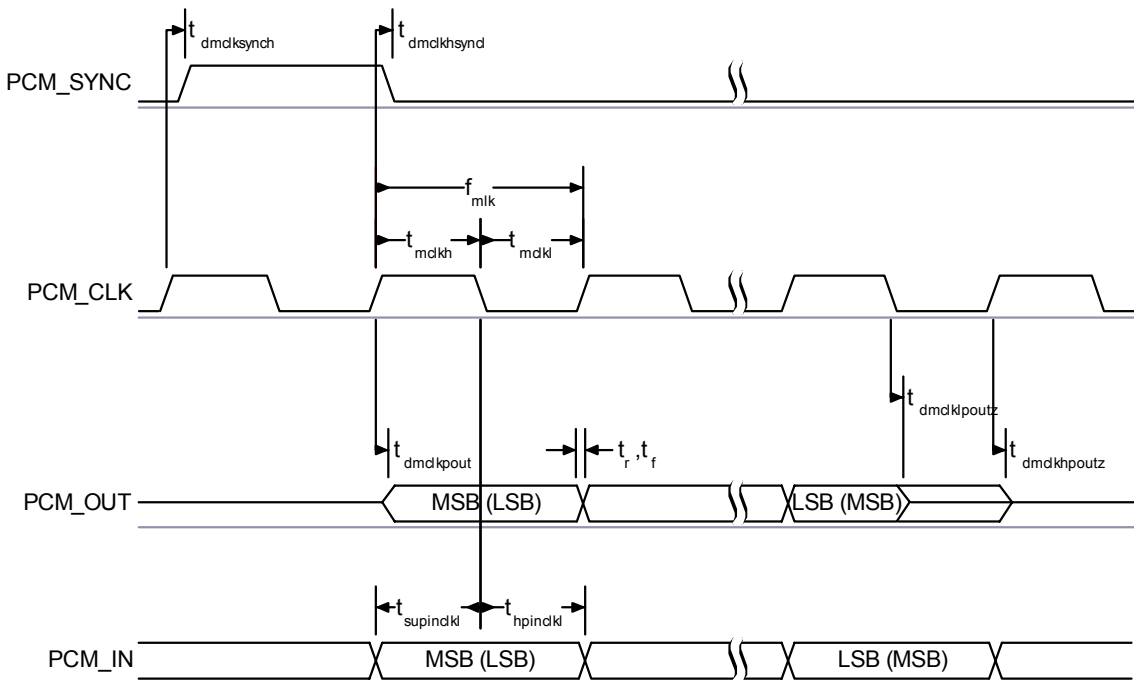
$t_{dmclksynch}$

$t_{dmclkhsynd}$

PCM_SYNC

$f_{mlk}$

$t_{mclkh}$

$t_{mclkl}$

PCM_CLK

$t_{dmclklpoutz}$

$t_{dmclkpout}$

$t_r, t_f$

$t_{dmclkhpoutz}$

PCM_OUT

MSB (LSB)

LSB (MSB)

$t_{supinclkl}$

$t_{hpinclkl}$

PCM_IN

MSB (LSB)

LSB (MSB)